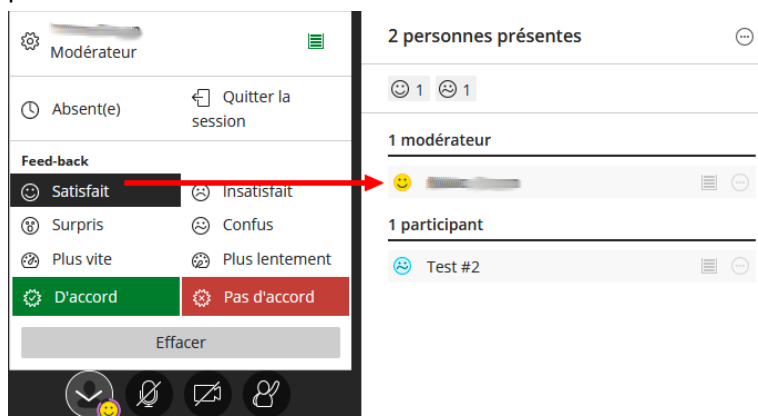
Modérateur

Absent(e)

Quitter la session

Feed-back

Satisfait

Insatisfait

Surpris

Confus

Plus vite

Plus lentement

D'accord

Pas d'accord

Effacer

2 personnes présentes

1 1

1 modérateur

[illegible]

1 participant

Test #2